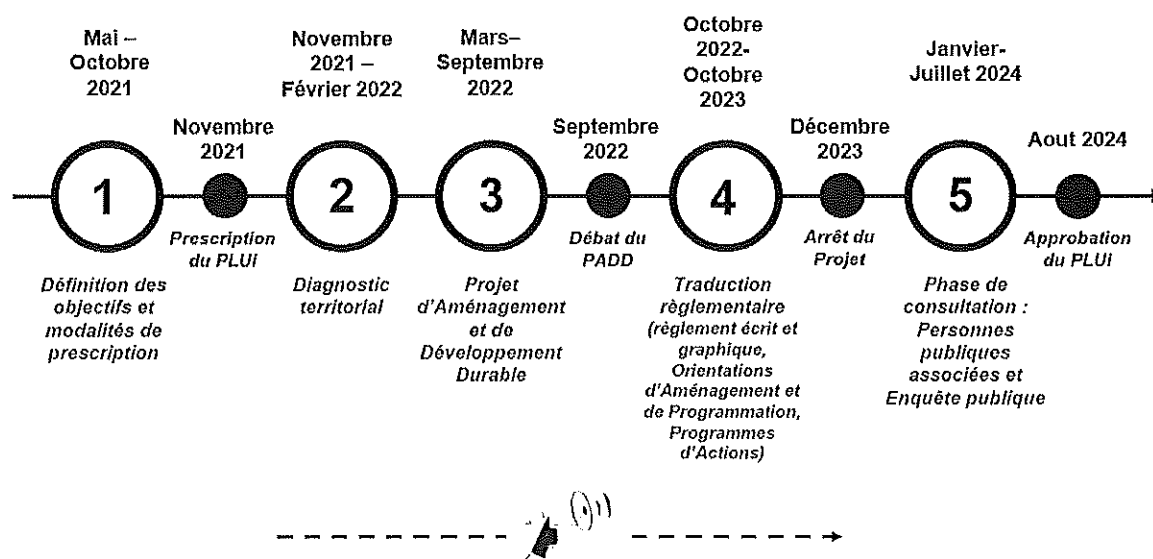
Mai – Octobre 2021

1

Définition des objectifs et modalités de prescription

Novembre 2021

Prescription du PLUi

Novembre 2021 – Février 2022

2

Diagnostic territorial

Mars– Septembre 2022

3

Projet d'Aménagement et de Développement Durable

Septembre 2022

Débat du PADD

Octobre 2022- Octobre 2023

4

Traduction règlementaire (règlement écrit et graphique, Orientations d'Aménagement et de Programmation, Programmes d'Actions)

Décembre 2023

Arrêt du Projet

Janvier- Juillet 2024

5

Phase de consultation : Personnes publiques associées et Enquête publique

Aout 2024

Approbation du PLUi